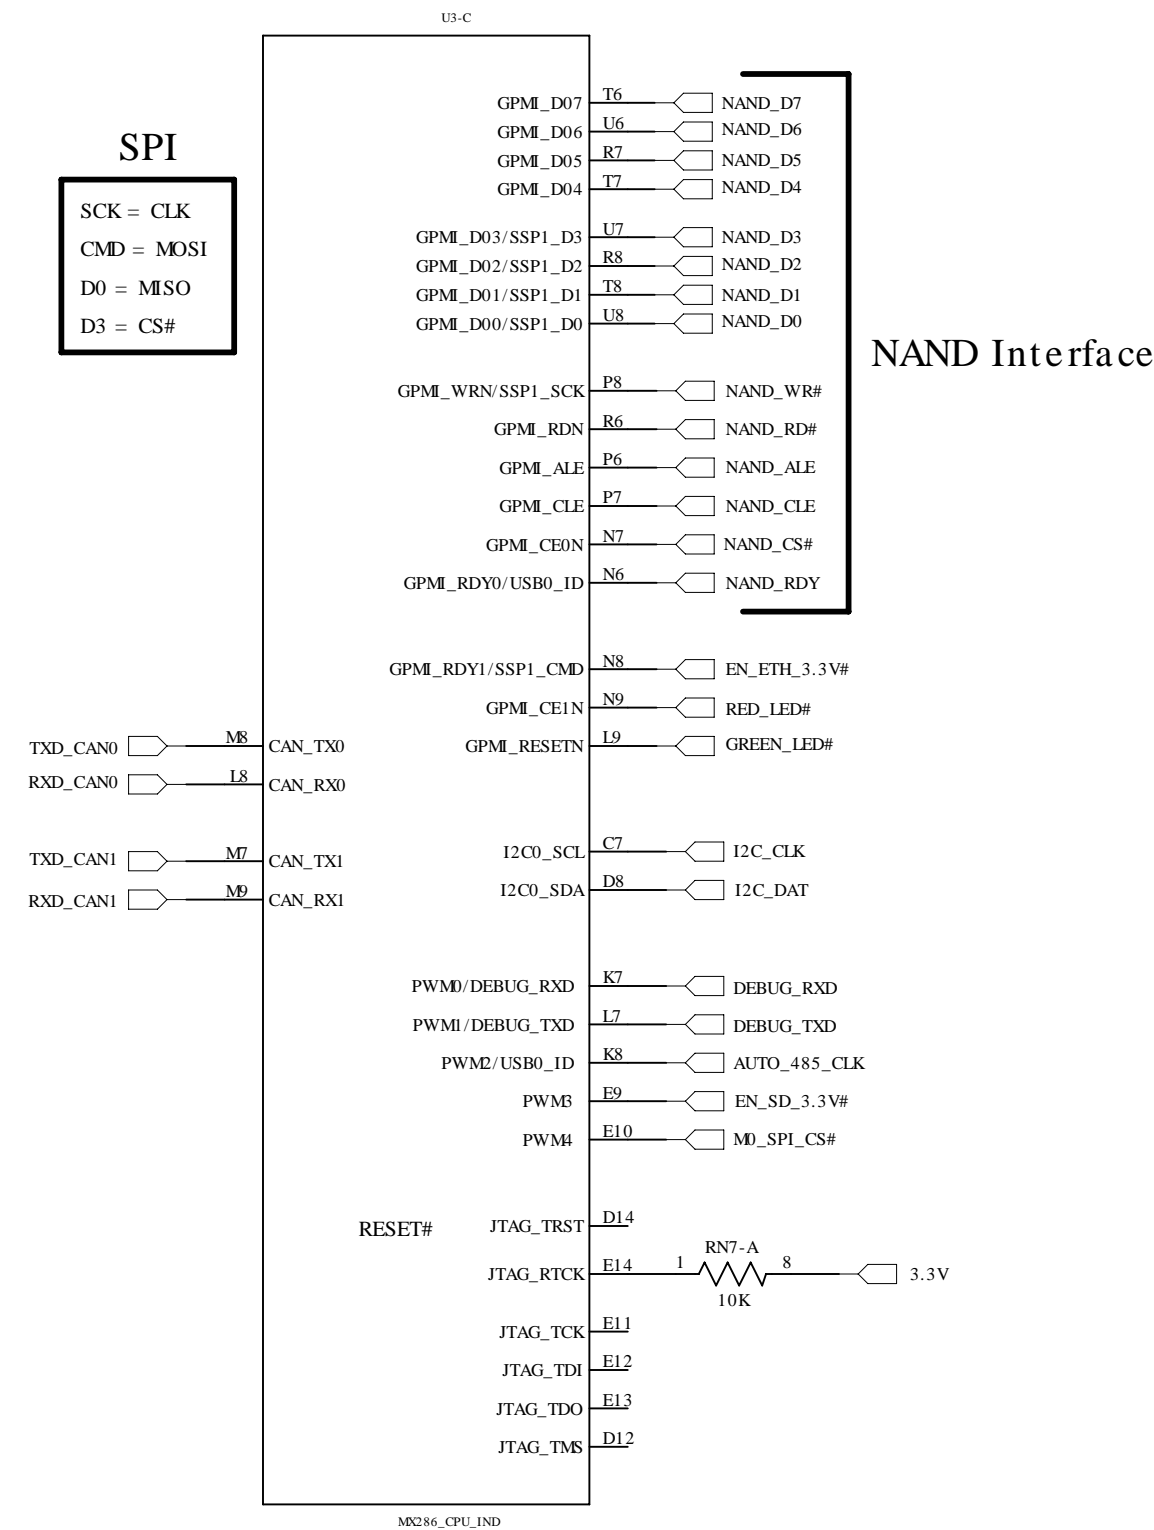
U3-C

SPI

SCK = CLK
CMD = MOSI
D0 = MISO
D3 = CS#

GPMI_D07 T6 NAND_D7
GPMI_D06 U6 NAND_D6
GPMI_D05 R7 NAND_D5
GPMI_D04 T7 NAND_D4

GPMI_D03/SSP1_D3 U7 NAND_D3
GPMI_D02/SSP1_D2 R8 NAND_D2
GPMI_D01/SSP1_D1 T8 NAND_D1
GPMI_D00/SSP1_D0 U8 NAND_D0

NAND Interface

GPMI_WRN/SSP1_SCK P8 NAND_WR#
GPMI_RDN R6 NAND_RD#
GPMI_ALE P6 NAND_ALE
GPMI_CLE P7 NAND_CLE
GPMI_CE0N N7 NAND_CS#
GPMI_RDY0/USB0_ID N6 NAND_RDY

GPMI_RDY1/SSP1_CMD N8 EN_ETH_3.3V#
GPMI_CE1N N9 RED_LED#
GPMI_RESETN L9 GREEN_LED#

TXD_CAN0 M8 CAN_TX0
RXD_CAN0 L8 CAN_RX0

TXD_CAN1 M7 CAN_TX1
RXD_CAN1 M9 CAN_RX1

I2C0_SCL C7 I2C_CLK
I2C0_SDA D8 I2C_DAT

PWM0/DEBUG_RXD K7 DEBUG_RXD
PWM1/DEBUG_TXD L7 DEBUG_TXD
PWM2/USB0_ID K8 AUTO_485_CLK
PWM3 E9 EN_SD_3.3V#
PWM4 E10 M0_SPI_CS#

RESET#
JTAG_TRST D14
JTAG_RTCK E14 1 RN7-A 8 3.3V
10K
JTAG_TCK E11
JTAG_TDI E12
JTAG_TDO E13
JTAG_TMS D12

MX286_CPU_IND